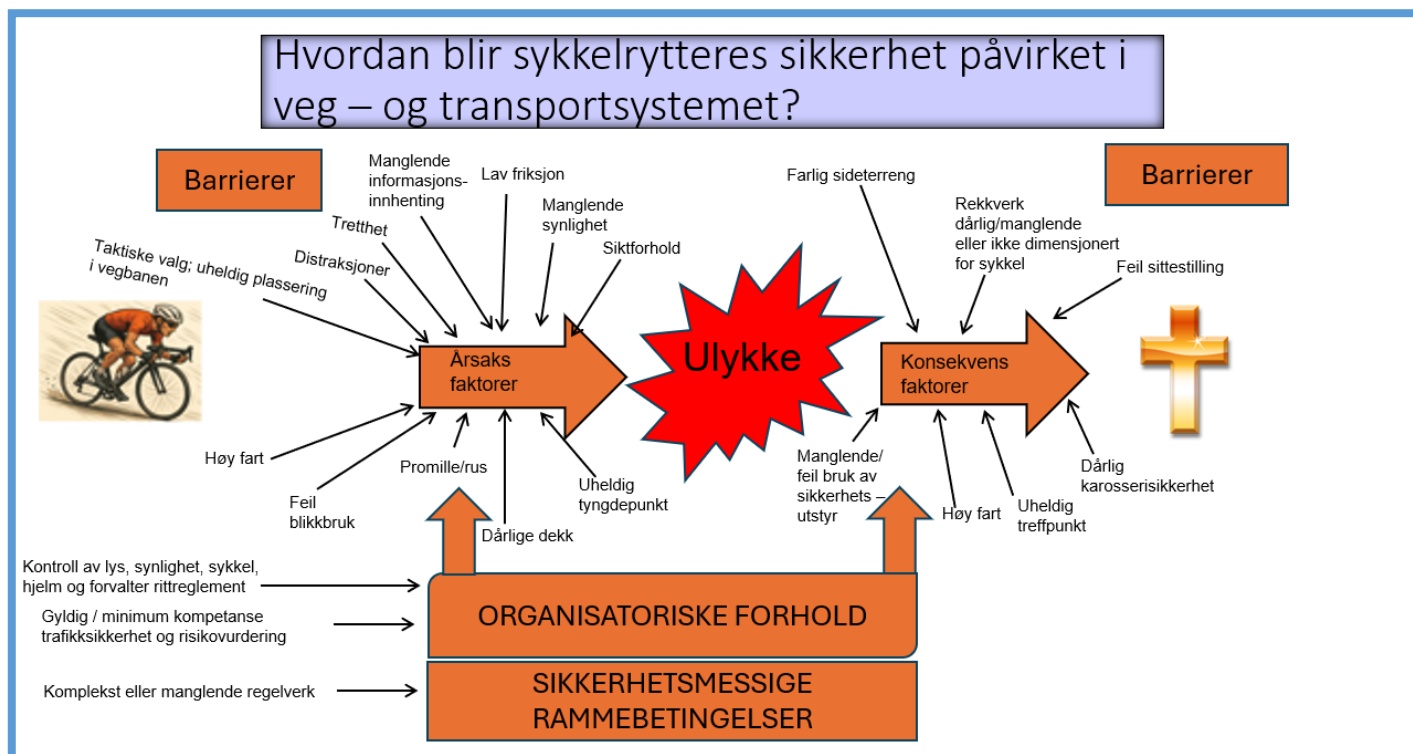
Hvordan blir sykkelrytteres sikkerhet påvirket i veg – og transportsystemet?

Barrierer

Taktiske valg; uheldig plassering i vegbanen

Distraksjoner

Tretthet

Manglende informasjonsinnhenting

Lav friksjon

Manglende synlighet

Siktforhold

Årsaks faktorer

Ulykke

Farlig sideterreng

Rekkverk dårlig/manglende eller ikke dimensjonert for sykkel

Barrierer

Feil sittestilling

Konsekvens faktorer

Høy fart

Feil blikkbruk

Promille/rus

Dårlige dekk

Uheldig tyngdepunkt

Manglende/ feil bruk av sikkerhets – utstyr

Høy fart

Uheldig treffpunkt

Dårlig karosserisikkerhet

Kontroll av lys, synlighet, sykkel, hjelm og forvalter rittreglement

Gyldig / minimum kompetanse trafikksikkerhet og risikovurdering

Komplekst eller manglende regelverk

ORGANISATORISKE FORHOLD

SIKKERHETSMESSIGE RAMMEBETINGELSER